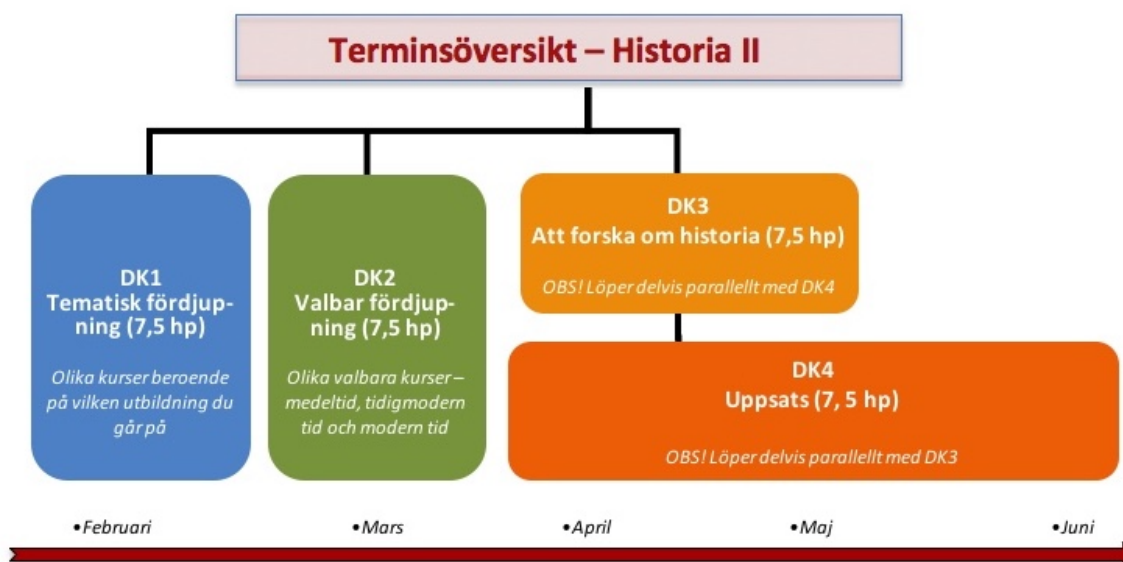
Terminsöversikt – Historia II

DK1
Tematisk fördjupning (7,5 hp)

Olika kurser beroende på vilken utbildning du går på

DK2
Valbar fördjupning (7,5 hp)

Olika valbara kurser – medeltid, tidigmodern tid och modern tid

DK3
Att forska om historia (7,5 hp)

OBS! Löper delvis parallellt med DK4

DK4
Uppsats (7, 5 hp)

OBS! Löper delvis parallellt med DK3

•Februari •Mars •April •Maj •Juni